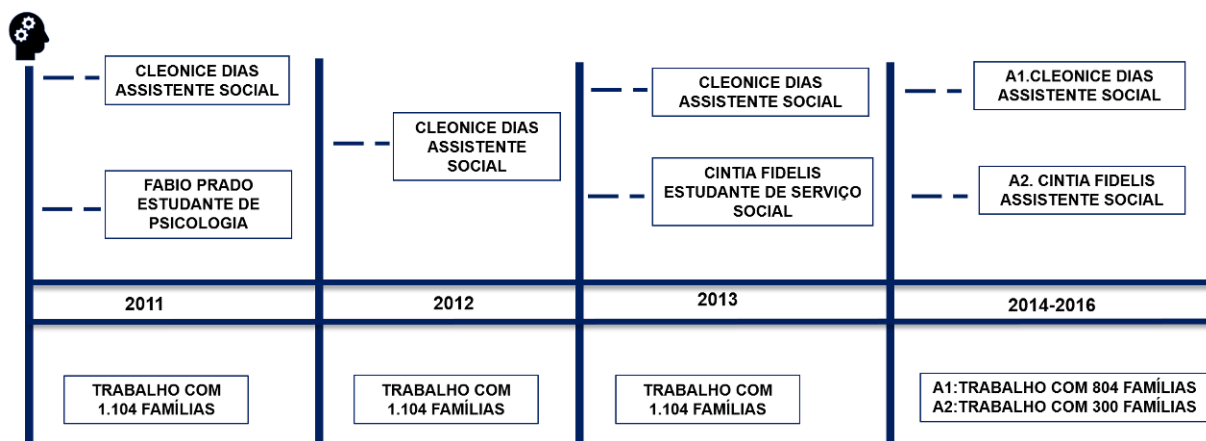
CLEONICE DIAS ASSISTENTE SOCIAL

FABIO PRADO ESTUDANTE DE PSICOLOGIA

2011

TRABALHO COM 1.104 FAMÍLIAS

CLEONICE DIAS ASSISTENTE SOCIAL

2012

TRABALHO COM 1.104 FAMÍLIAS

CLEONICE DIAS ASSISTENTE SOCIAL

CINTIA FIDELIS ESTUDANTE DE SERVIÇO SOCIAL

2013

TRABALHO COM 1.104 FAMÍLIAS

A1.CLEONICE DIAS ASSISTENTE SOCIAL

A2. CINTIA FIDELIS ASSISTENTE SOCIAL

2014-2016

A1:TRABALHO COM 804 FAMÍLIAS
A2:TRABALHO COM 300 FAMÍLIAS